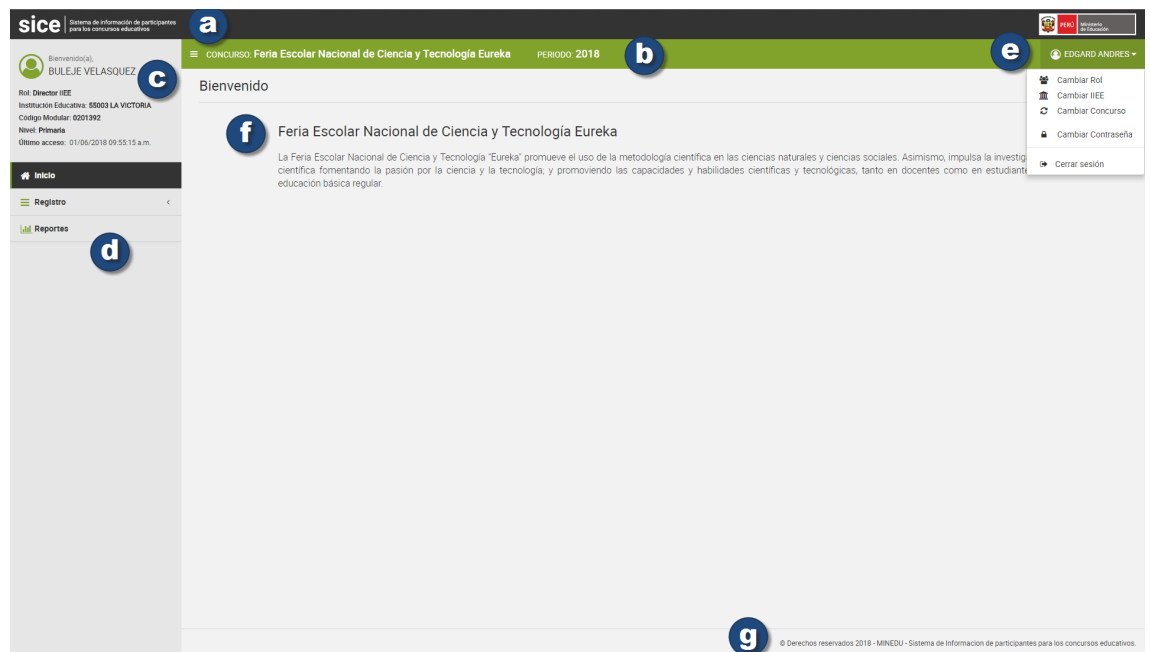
sice | Sistema de información de participantes para los concursos educativos

a

PERÚ Ministerio de Educación

Bienvenido(a),
BULEJE VELASQUEZ

c

Rol: Director IIEE
Institución Educativa: 55003 LA VICTORIA
Código Modular: 0201392
Nivel: Primaria
Último acceso: 01/06/2018 09:55:15 a.m.

Inicio
Registro
Reportes

d

CONCURSO: Feria Escolar Nacional de Ciencia y Tecnología Eureka PERIODO: 2018

b

e

EDGARD ANDRES

Cambiar Rol
Cambiar IIEE
Cambiar Concurso
Cambiar Contraseña
Cerrar sesión

Bienvenido

f

Feria Escolar Nacional de Ciencia y Tecnología Eureka

La Feria Escolar Nacional de Ciencia y Tecnología "Eureka" promueve el uso de la metodología científica en las ciencias naturales y ciencias sociales. Asimismo, impulsa la investig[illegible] científica fomentando la pasión por la ciencia y la tecnología; y promoviendo las capacidades y habilidades científicas y tecnológicas, tanto en docentes como en estudiante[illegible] educación básica regular.

g

© Derechos reservados 2018 - MINEDU - Sistema de Informacion de participantes para los concursos educativos.